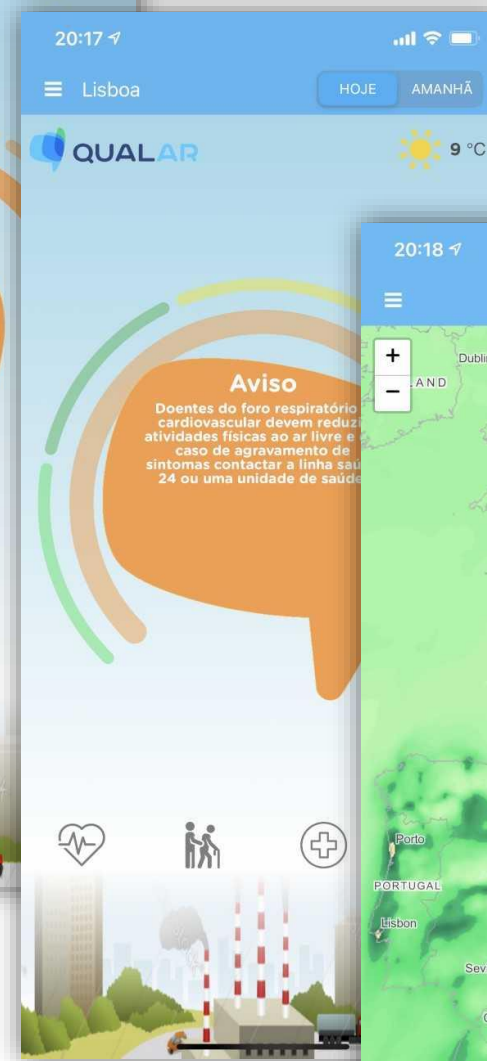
20:17

Lisboa

HOJE AMANHÃ

QUALAR

9 °C

Aviso

Doentes do foro respiratório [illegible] cardiovascular devem reduz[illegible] atividades físicas ao ar livre e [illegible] caso de agravamento de sintomas contactar a linha saú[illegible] 24 ou uma unidade de saúde

20:18

+

−

Dubli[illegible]

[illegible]LAND

Porto

PORTUGAL

Lisbon

Sev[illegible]